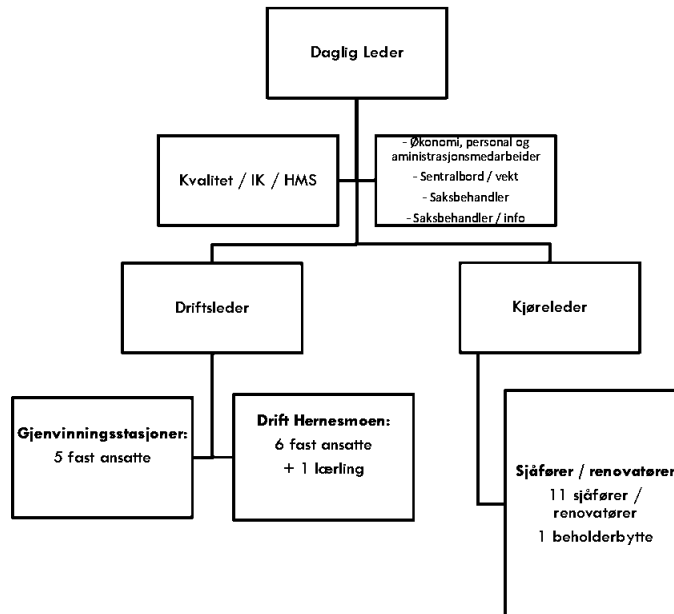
Daglig Leder

Kvalitet / IK / HMS

- Økonomi, personal og aministrasjonsmedarbeider
- Sentralbord / vekt
- Saksbehandler
- Saksbehandler / info

Driftsleder

Kjøreleder

Gjenvinningsstasjoner:
5 fast ansatte

Drift Hernesmoen:
6 fast ansatte
+ 1 lærling

Sjåfører / renovatører
11 sjåfører / renovatører
1 beholderbytte